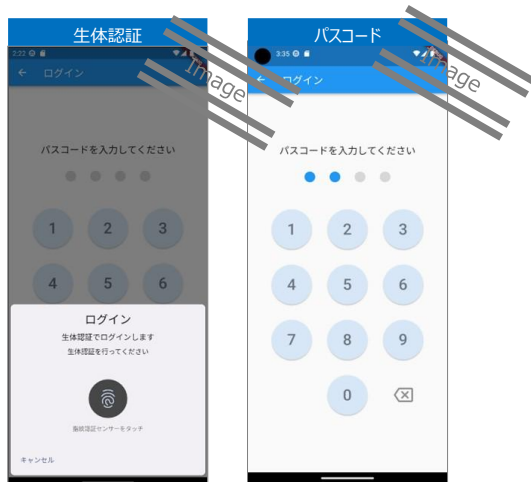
生体認証

Image

2:22

← ログイン

パスコードを入力してください

1 2 3

4 5 6

ログイン

生体認証でログインします

生体認証を行ってください

指紋認証センサーをタッチ

キャンセル

パスコード

Image

3:35

← ログイン

パスコードを入力してください

1 2 3

4 5 6

7 8 9

0